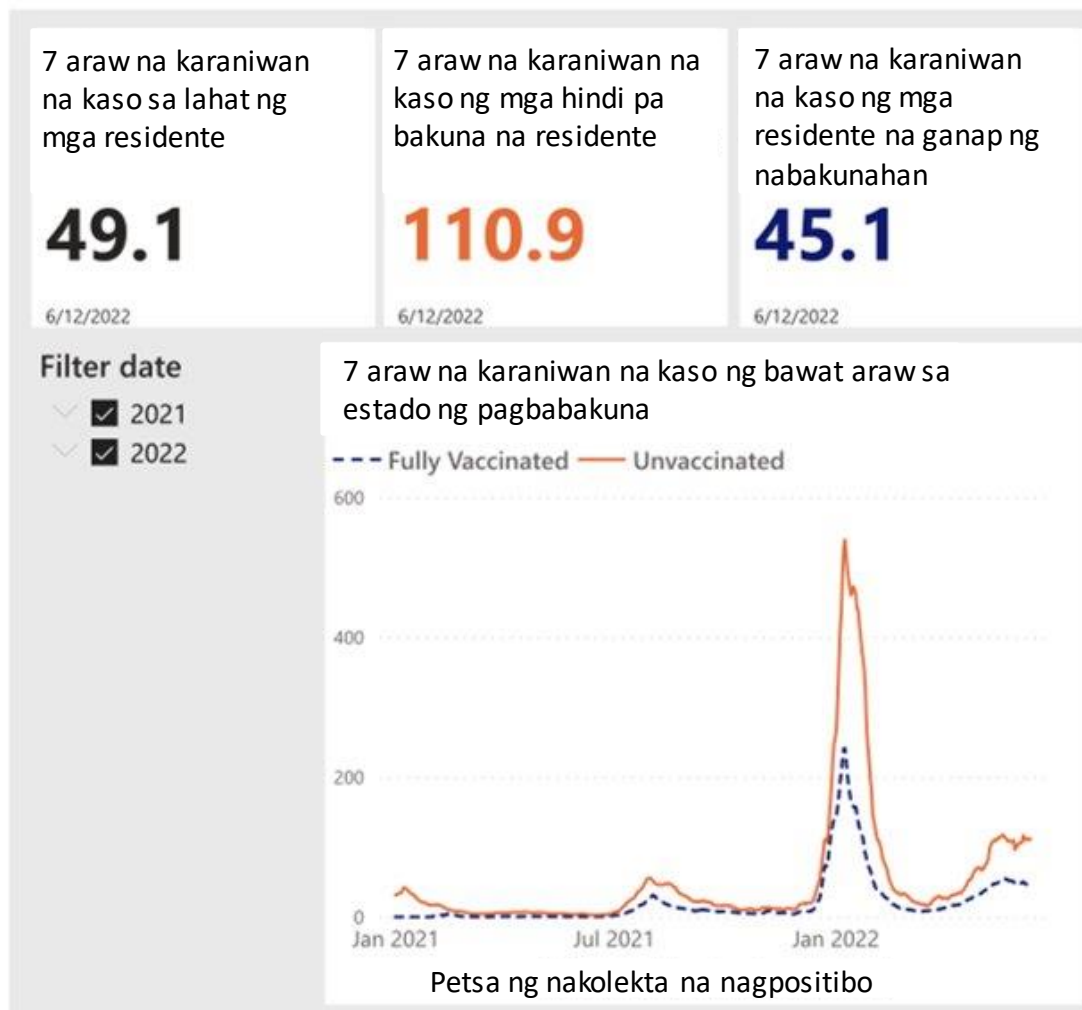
7 araw na karaniwan na kaso sa lahat ng mga residente

49.1

6/12/2022

7 araw na karaniwan na kaso ng mga hindi pa bakuna na residente

110.9

6/12/2022

7 araw na karaniwan na kaso ng mga residente na ganap ng nabakunahan

45.1

6/12/2022

Filter date

2021

2022

7 araw na karaniwan na kaso ng bawat araw sa estado ng pagbabakuna

Fully Vaccinated Unvaccinated

600

400

200

0

Jan 2021

Jul 2021

Jan 2022

Petsa ng nakolekta na nagpositibo